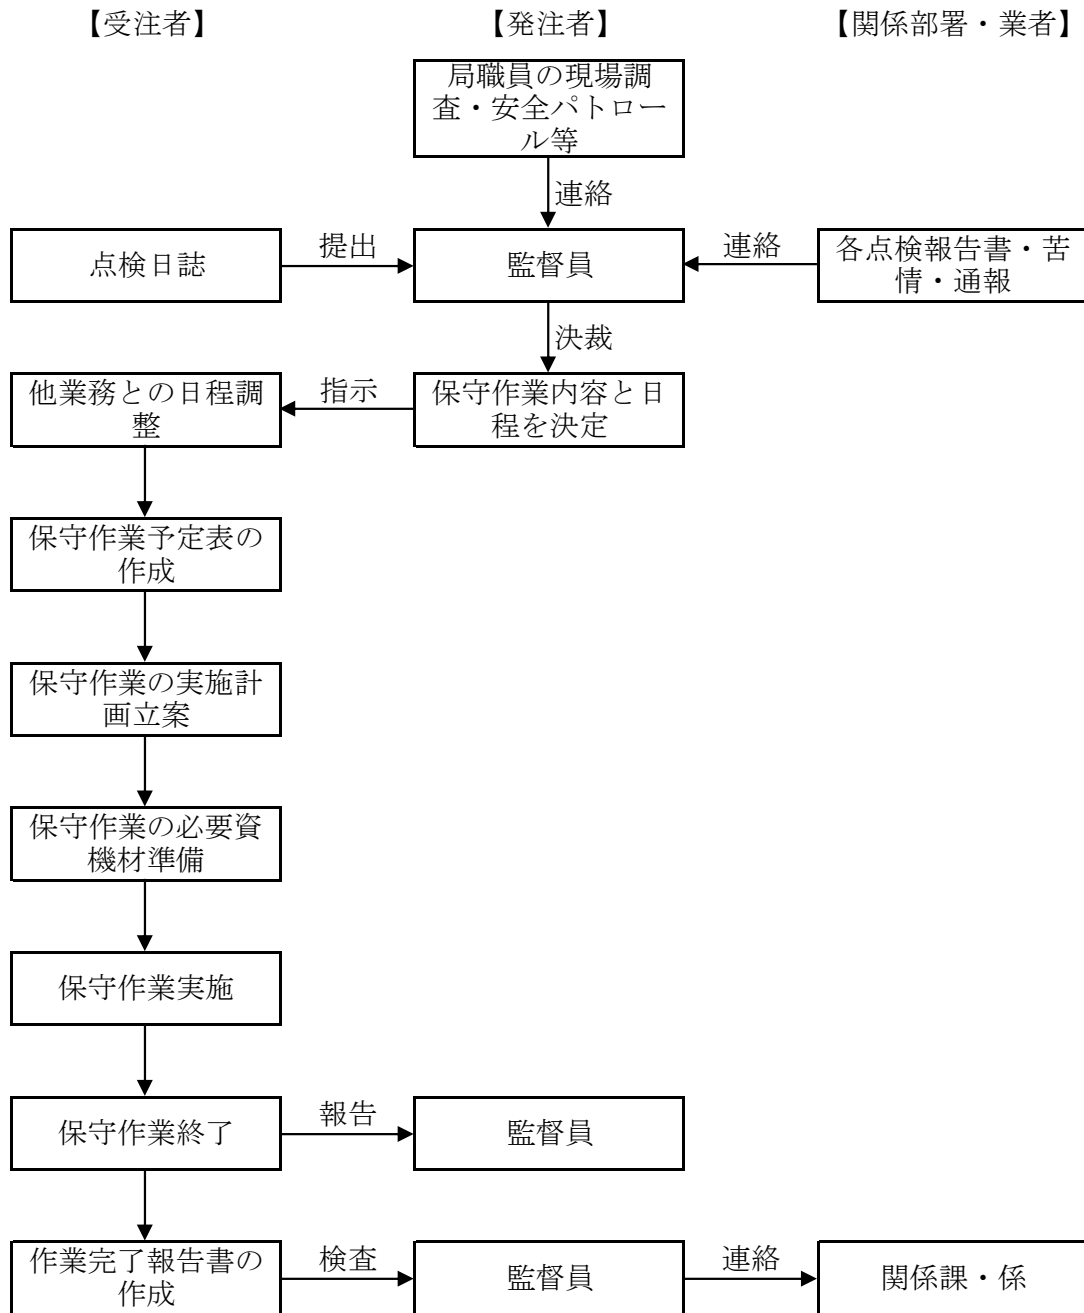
【受注者】 【発注者】 【関係部署・業者】

局職員の現場調査・安全パトロール等

連絡

点検日誌

提出

監督員

連絡

各点検報告書・苦情・通報

決裁

他業務との日程調整

指示

保守作業内容と日程を決定

保守作業予定表の作成

保守作業の実施計画立案

保守作業の必要資機材準備

保守作業実施

保守作業終了

報告

監督員

作業完了報告書の作成

検査

監督員

連絡

関係課・係